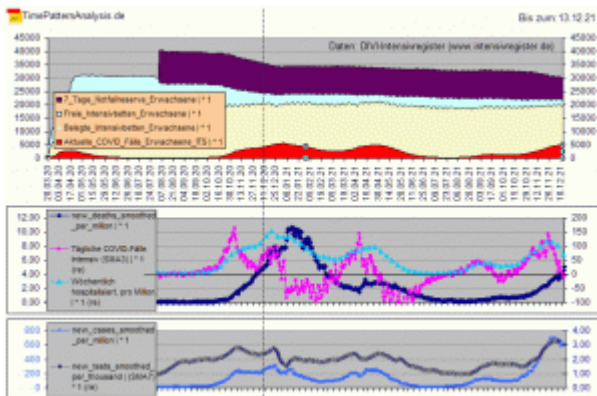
TimePatternAnalysis.de

Bis zum: 13.12.21

Daten: DIVI-Intensivregister (www.intensivregister.de)

45000
40000
35000
30000
25000
20000
15000
10000
5000
0

45000
40000
35000
30000
25000
20000
15000
10000
5000
0

7_Tage_Notfallreserve_Erwachsene | * 1
Freie_Intensivbetten_Erwachsene | * 1
Belegte_Intensivbetten_Erwachsene | * 1
Aktuelle_COVID_Fälle_Erwachsene_ITS | * 1

12,00
10,00
8,00
6,00
4,00
2,00
0,00

200
150
100
50
0
-50
-100

new_deaths_smoothed_per_million | * 1
Tägliche COVID-Fälle Intensiv (SMA3) | * 1 (re)
Wöchentlich hospitalisiert, pro Millon | * 1 (re)

800
600
400
200
0

4,00
3,00
2,00
1,00
0,00

new_cases_smoothed_per_million | * 1
new_tests_smoothed_per_thousand | (SMA7) * 1 (re)